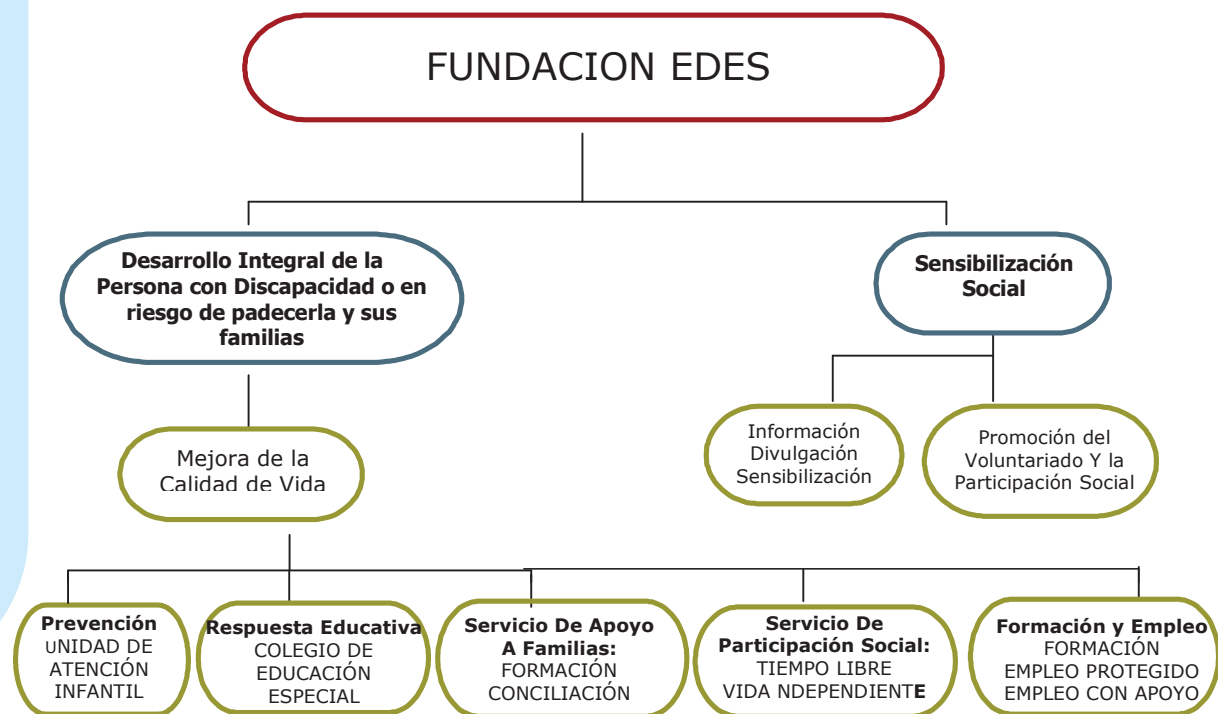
FUNDACION EDES

Desarrollo Integral de la Persona con Discapacidad o en riesgo de padecerla y sus familias

Sensibilización Social

Mejora de la Calidad de Vida

Información Divulgación Sensibilización

Promoción del Voluntariado Y la Participación Social

Prevención
UNIDAD DE ATENCIÓN INFANTIL

Respuesta Educativa
COLEGIO DE EDUCACIÓN ESPECIAL

Servicio De Apoyo A Familias:
FORMACIÓN
CONCILIACIÓN

Servicio De Participación Social:
TIEMPO LIBRE
VIDA NDEPENDIENTE

Formación y Empleo
FORMACIÓN
EMPLEO PROTEGIDO
EMPLEO CON APOYO